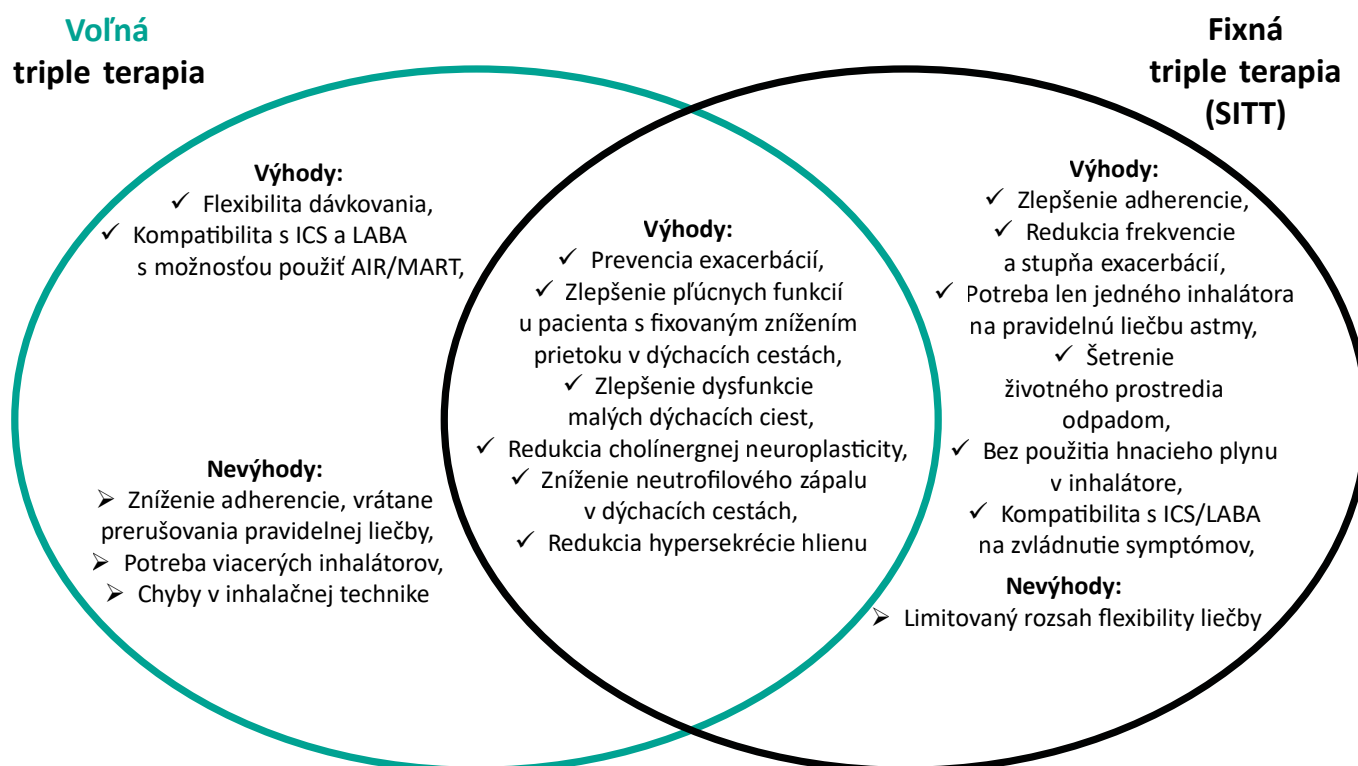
Voľná
triple terapia

Fixná
triple terapia
(SITT)

Výhody:
✓ Flexibilita dávkovania,
✓ Kompatibilita s ICS a LABA s možnosťou použiť AIR/MART,

Nevýhody:
➢ Zníženie adherencie, vrátane prerušovania pravidelnej liečby,
➢ Potreba viacerých inhalátorov,
➢ Chyby v inhalačnej technike

Výhody:
✓ Prevencia exacerbácií,
✓ Zlepšenie pľúcnych funkcií u pacienta s fixovaným znížením prietoku v dýchacích cestách,
✓ Zlepšenie dysfunkcie malých dýchacích ciest,
✓ Redukcia cholínergnej neuroplasticity,
✓ Zníženie neutrofilového zápalu v dýchacích cestách,
✓ Redukcia hypersekrécie hlienu

Výhody:
✓ Zlepšenie adherencie,
✓ Redukcia frekvencie a stupňa exacerbácií,
✓ Potreba len jedného inhalátora na pravidelnú liečbu astmy,
✓ Šetrenie životného prostredia odpadom,
✓ Bez použitia hnacieho plynu v inhalátore,
✓ Kompatibilita s ICS/LABA na zvládnutie symptómov,

Nevýhody:
➢ Limitovaný rozsah flexibility liečby